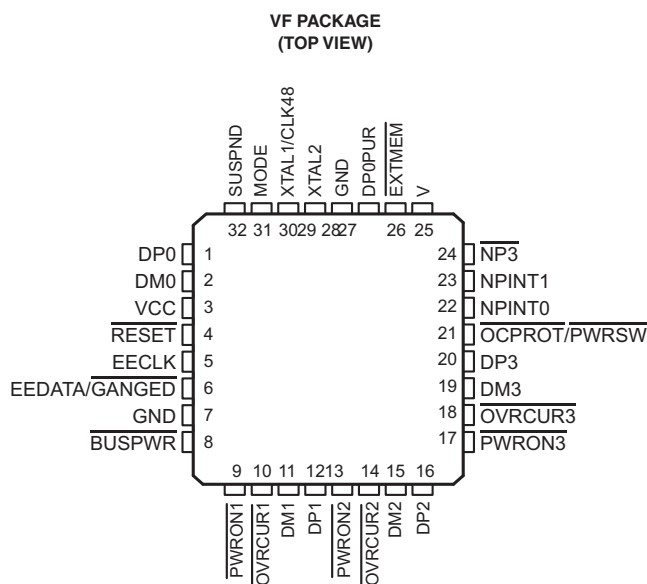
VF PACKAGE
(TOP VIEW)

SUSPND
MODE
XTAL1/CLK48
XTAL2
GND
DP0PUR
$\overline{EXTMEM}$
V

32 31 30 29 28 27 26 25

DP0 1
DM0 2
VCC 3
$\overline{RESET}$ 4
EECLK 5
EEDATA/$\overline{GANGED}$ 6
GND 7
$\overline{BUSPWR}$ 8

24 $\overline{NP3}$
23 NPINT1
22 NPINT0
21 $\overline{OCPROT}$/$\overline{PWRSW}$
20 DP3
19 DM3
18 $\overline{OVRCUR3}$
17 $\overline{PWRON3}$

9 10 11 12 13 14 15 16

$\overline{PWRON1}$
$\overline{OVRCUR1}$
DM1
DP1
$\overline{PWRON2}$
$\overline{OVRCUR2}$
DM2
DP2